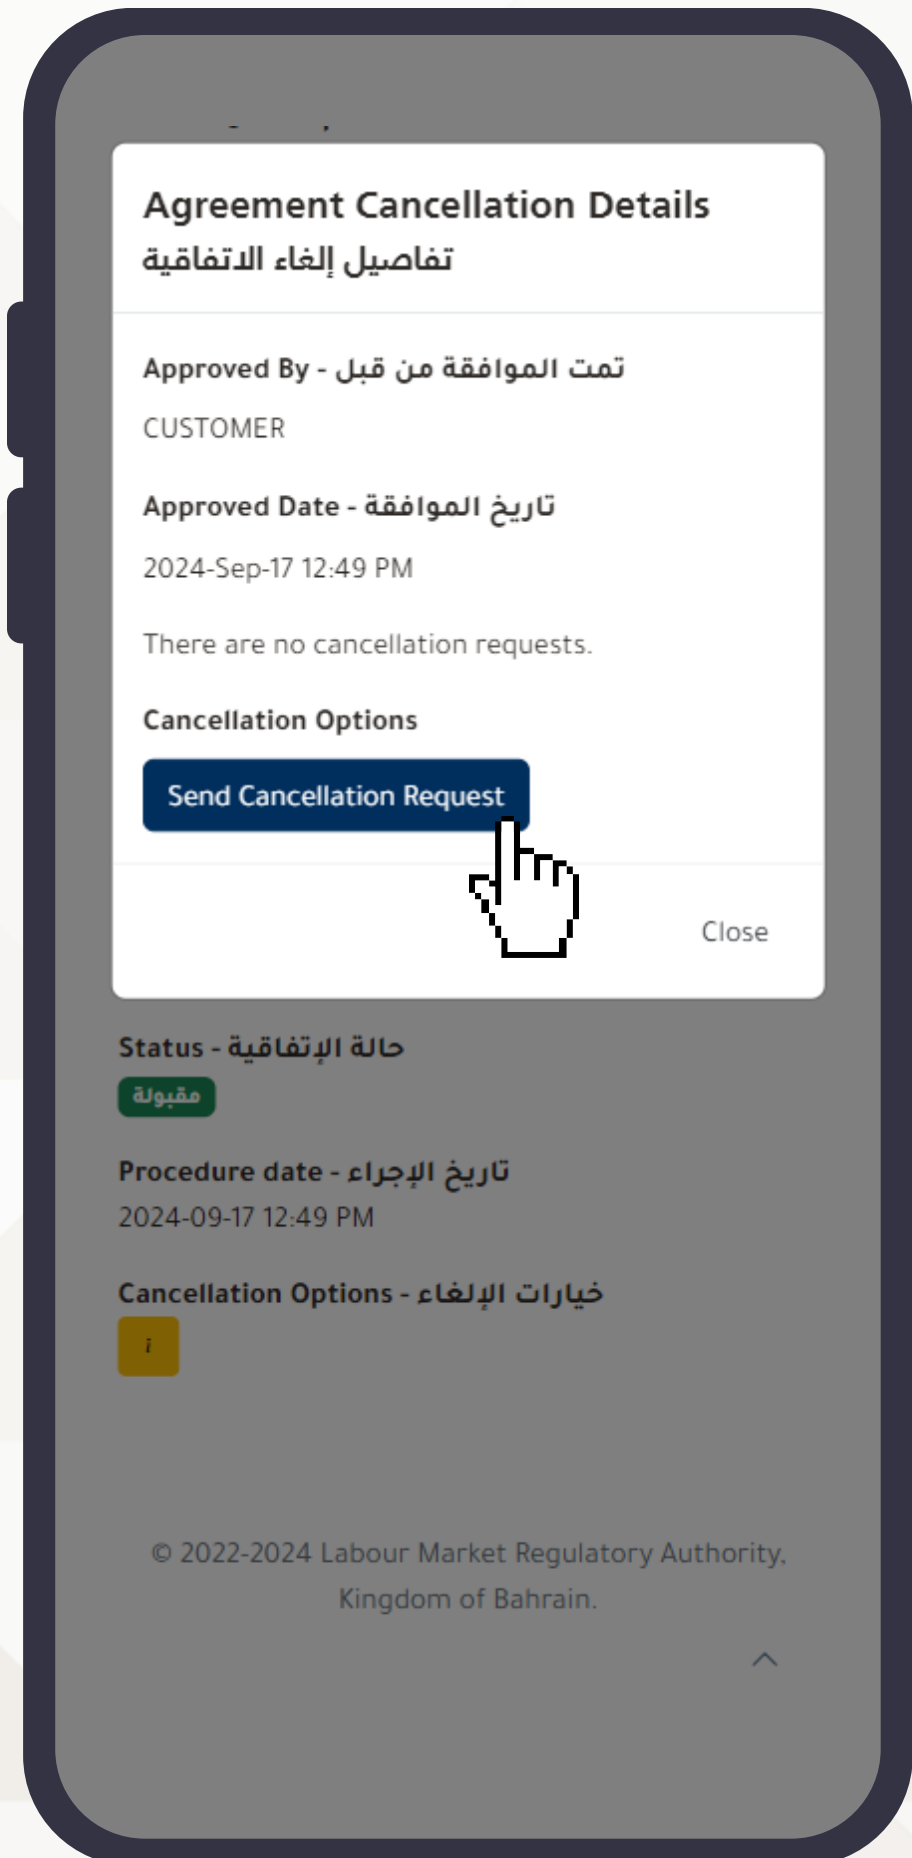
Agreement Cancellation Details
تفاصيل إلغاء الاتفاقية

Approved By - تمت الموافقة من قبل

CUSTOMER

Approved Date - تاريخ الموافقة

2024-Sep-17 12:49 PM

There are no cancellation requests.

Cancellation Options

Send Cancellation Request

Close

Status - حالة الإتفاقية

مقبولة

Procedure date - تاريخ الإجراء

2024-09-17 12:49 PM

Cancellation Options - خيارات الإلغاء

i

© 2022-2024 Labour Market Regulatory Authority, Kingdom of Bahrain.